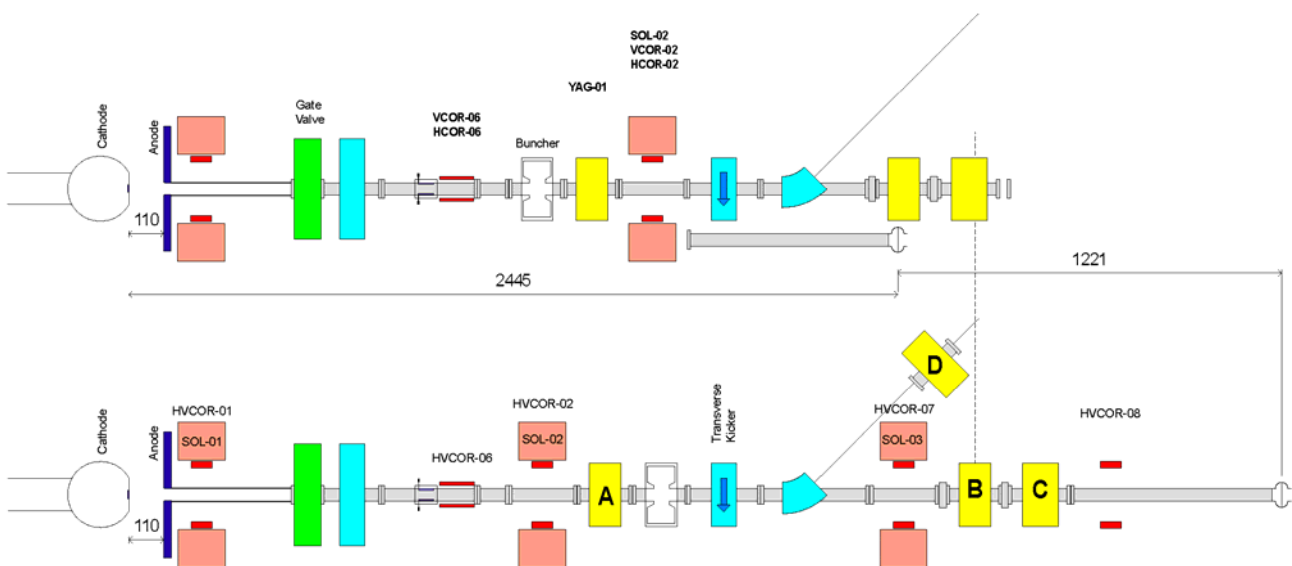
SOL-02
VCOR-02
HCOR-02

YAG-01

Cathode

Anode

Gate Valve

VCOR-06
HCOR-06

Buncher

110

2445

1221

Cathode

Anode

HVCOR-01

SOL-01

HVCOR-02

SOL-02

HVCOR-06

A

Transverse Kicker

D

HVCOR-07

SOL-03

B

C

HVCOR-08

110